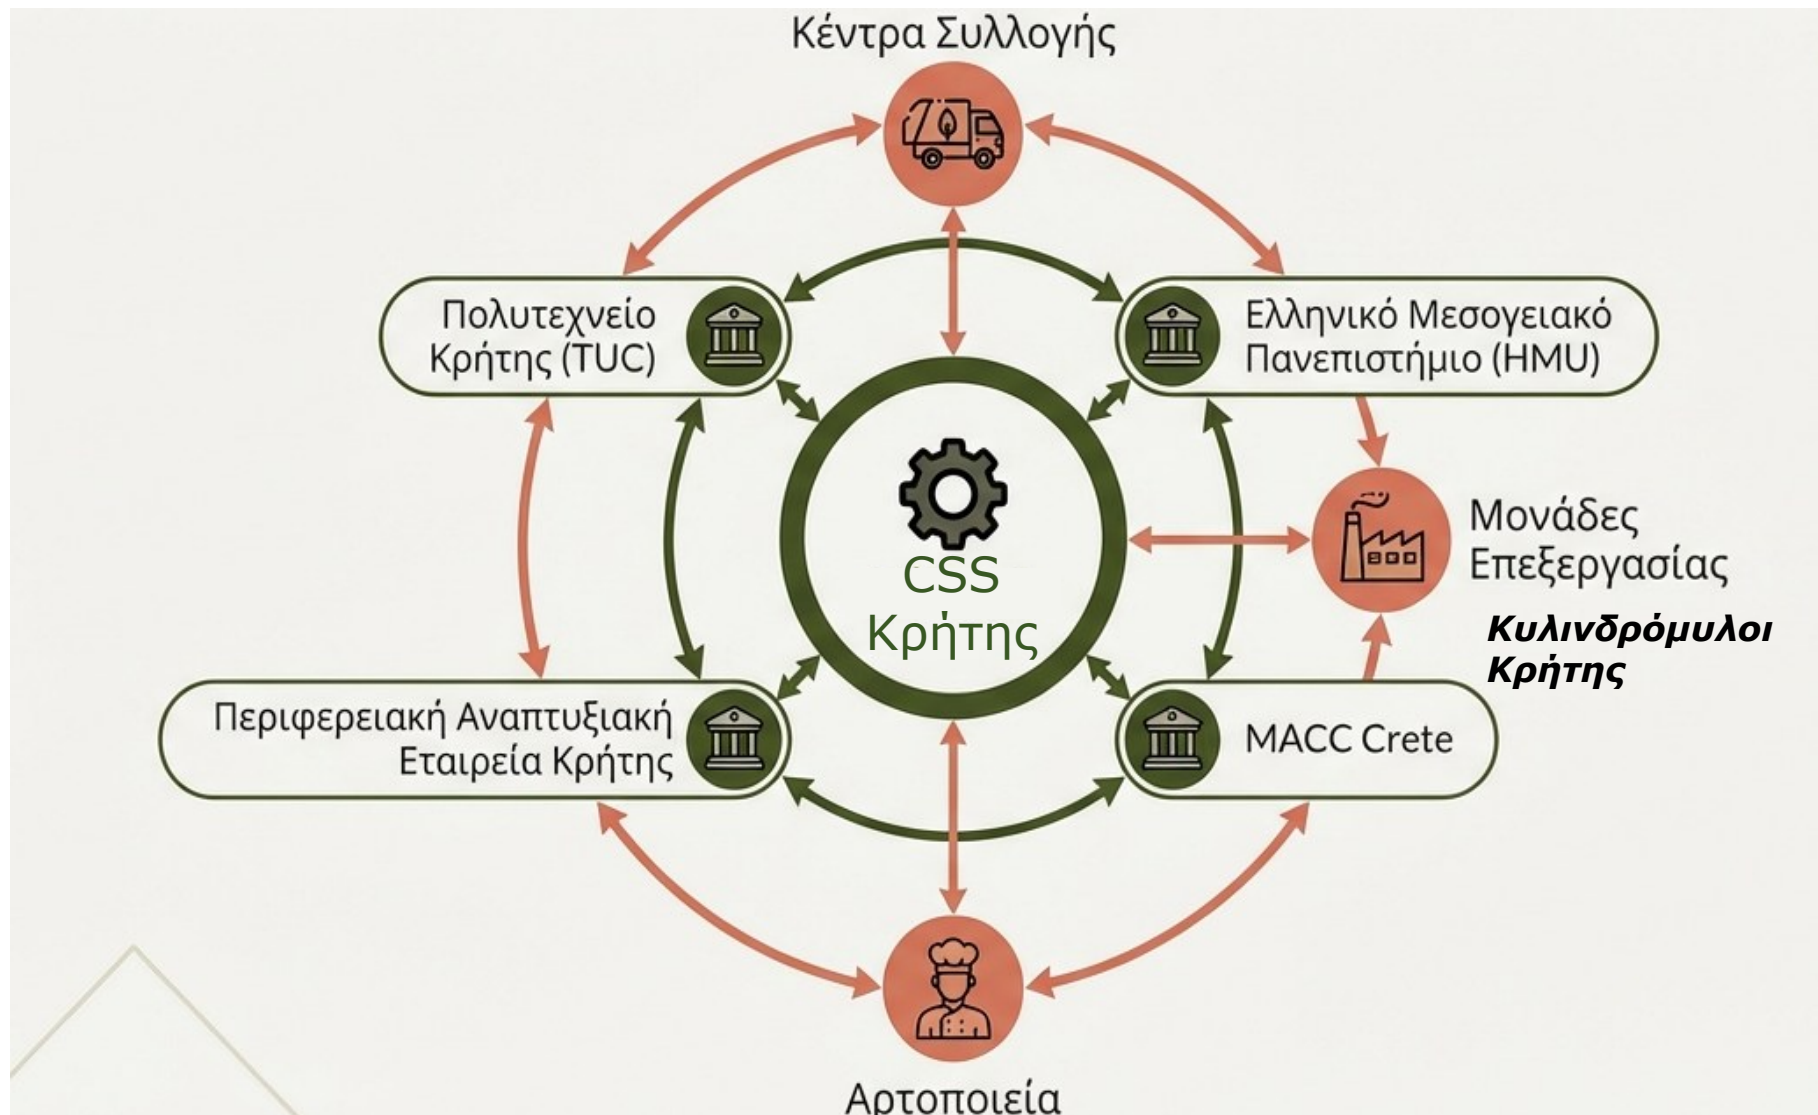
Κέντρα Συλλογής

Πολυτεχνείο Κρήτης (TUC)

Ελληνικό Μεσογειακό Πανεπιστήμιο (HMU)

CSS Κρήτης

Μονάδες Επεξεργασίας

Κυλινδρόμυλοι Κρήτης

Περιφερειακή Αναπτυξιακή Εταιρεία Κρήτης

MACC Crete

Αρτοποιεία